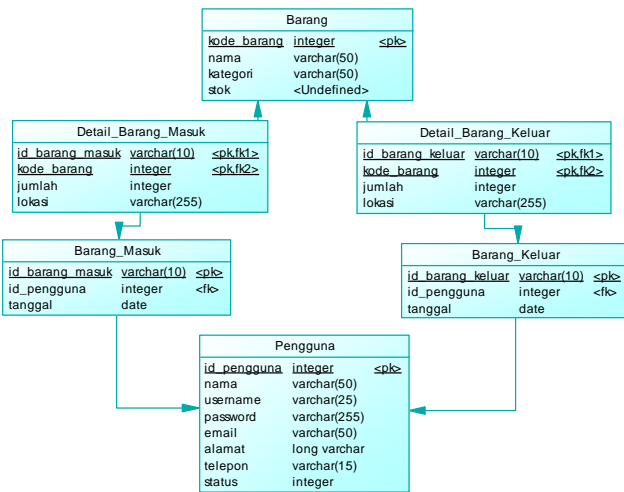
Barang

| kode_barang | integer | <pk> |
|---|---|---|
| nama | varchar(50) | |
| kategori | varchar(50) | |
| stok | <Undefined> | |

Detail_Barang_Masuk

| id_barang_masuk | varchar(10) | <pk,fk1> |
|---|---|---|
| kode_barang | integer | <pk,fk2> |
| jumlah | integer | |
| lokasi | varchar(255) | |

Detail_Barang_Keluar

| id_barang_keluar | varchar(10) | <pk,fk1> |
|---|---|---|
| kode_barang | integer | <pk,fk2> |
| jumlah | integer | |
| lokasi | varchar(255) | |

Barang_Masuk

| id_barang_masuk | varchar(10) | <pk> |
|---|---|---|
| id_pengguna | integer | <fk> |
| tanggal | date | |

Barang_Keluar

| id_barang_keluar | varchar(10) | <pk> |
|---|---|---|
| id_pengguna | integer | <fk> |
| tanggal | date | |

Pengguna

| id_pengguna | integer | <pk> |
|---|---|---|
| nama | varchar(50) | |
| username | varchar(25) | |
| password | varchar(255) | |
| email | varchar(50) | |
| alamat | long varchar | |
| telepon | varchar(15) | |
| status | integer | |